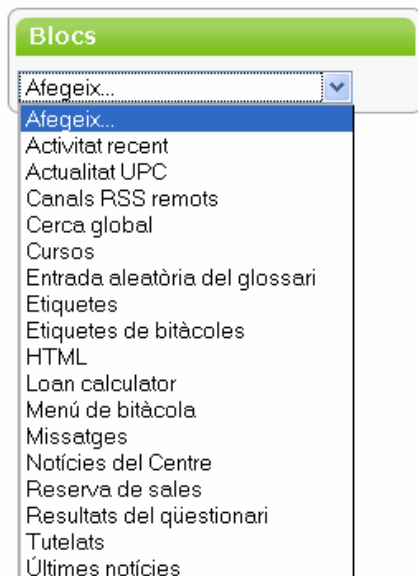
Blocs

Afegeix...

Afegeix...
Activitat recent
Actualitat UPC
Canals RSS remots
Cerca global
Cursos
Entrada aleatòria del glossari
Etiquetes
Etiquetes de bitàcoles
HTML
Loan calculator
Menú de bitàcola
Missatges
Notícies del Centre
Reserva de sales
Resultats del qüestionari
Tutelats
Últimes notícies